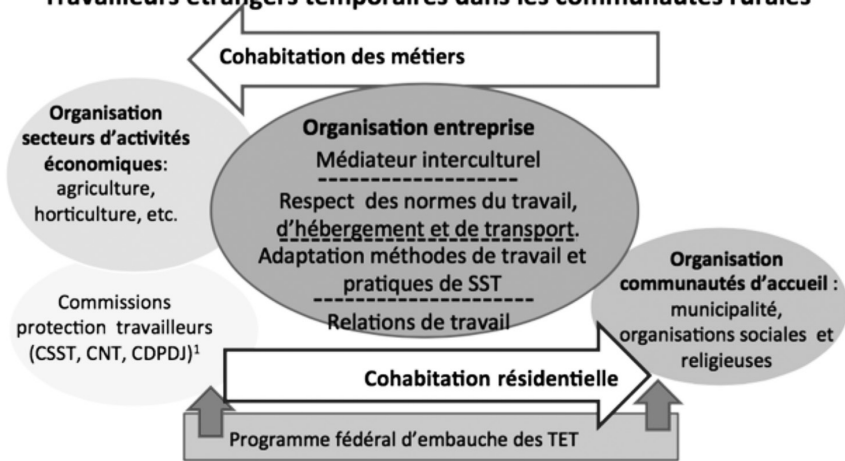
Travailleurs étrangers temporaires dans les communautés rurales

Cohabitation des métiers

Organisation secteurs d'activités économiques: agriculture, horticulture, etc.

Organisation entreprise
Médiateur interculturel
Respect des normes du travail, d'hébergement et de transport.
Adaptation méthodes de travail et pratiques de SST
Relations de travail

Commissions protection travailleurs (CSST, CNT, CDPDJ)$^1$

Organisation communautés d'accueil : municipalité, organisations sociales et religieuses

Cohabitation résidentielle

Programme fédéral d'embauche des TET